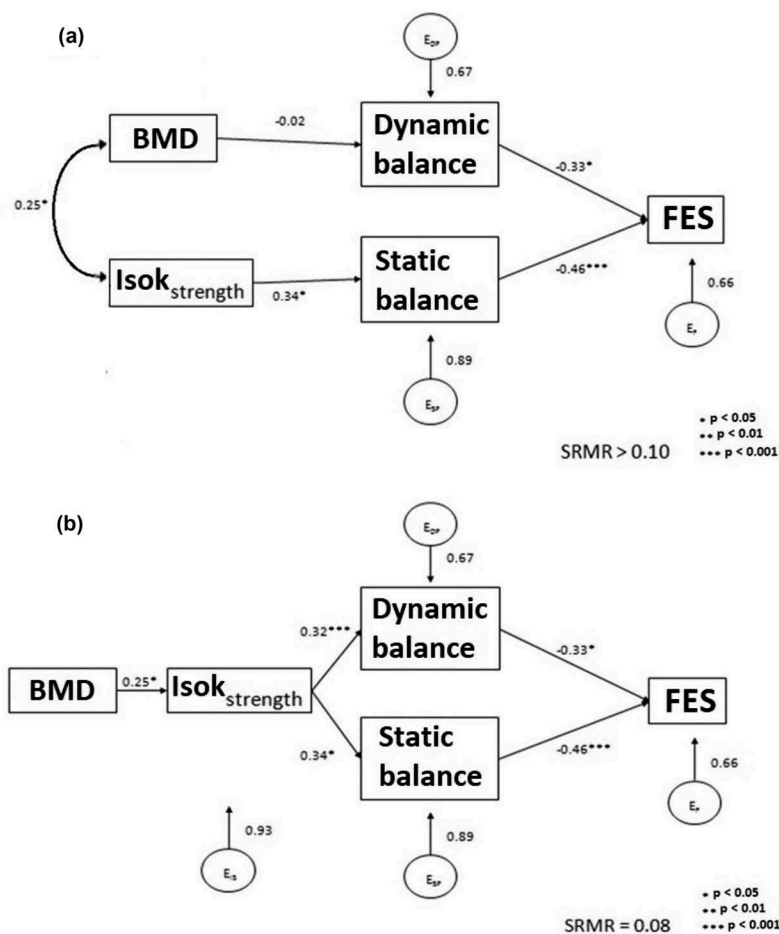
(a)

$E_{DP}$

0.67

BMD

-0.02

Dynamic balance

-0.33*

0.25*

FES

Isok$_{strength}$

0.34*

Static balance

-0.46***

0.66

$E_{F}$

0.89

$E_{SP}$

SRMR > 0.10

* p < 0.05
** p < 0.01
*** p < 0.001

(b)

$E_{DP}$

0.67

Dynamic balance

0.32***

-0.33*

BMD

0.25*

Isok$_{strength}$

FES

0.34*

Static balance

-0.46***

0.66

0.93

$E_{F}$

$E_{S}$

0.89

$E_{SP}$

SRMR = 0.08

* p < 0.05
** p < 0.01
*** p < 0.001